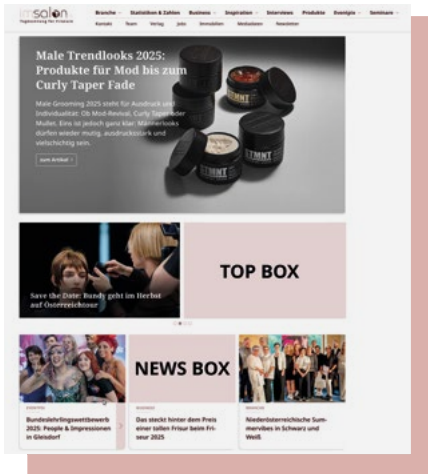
imsalon
Tagesordnung für Friseure

Branche Statistiken & Zahlen Business Inspiration Interviews Produkte Events Seminare
Kontakt Team Verlag Jobs Immobilien Mediadaten Newsletter

Male Trendlooks 2025: Produkte für Mod bis zum Curly Taper Fade

Male Grooming 2025 steht für Ausdruck und Individualität: Ob Mod-Revival, Curly Taper oder Mullet. Eins ist jedoch ganz klar: Männerlooks dürfen wieder mutig, ausdrucksstark und vielschichtig sein.

zum Artikel

STMNT
STMNT

Save the Date: Bundy geht im Herbst auf Österreichtour

TOP BOX

NEWS BOX

EVENTS
Bundesleistungswettbewerb 2025: People & Impressionen in Gleisdorf

BUSINESS
Das steckt hinter dem Preis einer tollen Frisur beim Friseur 2025

BRANCHE
Niederösterreichische Sumrnervibes in Schwarz und Weiß